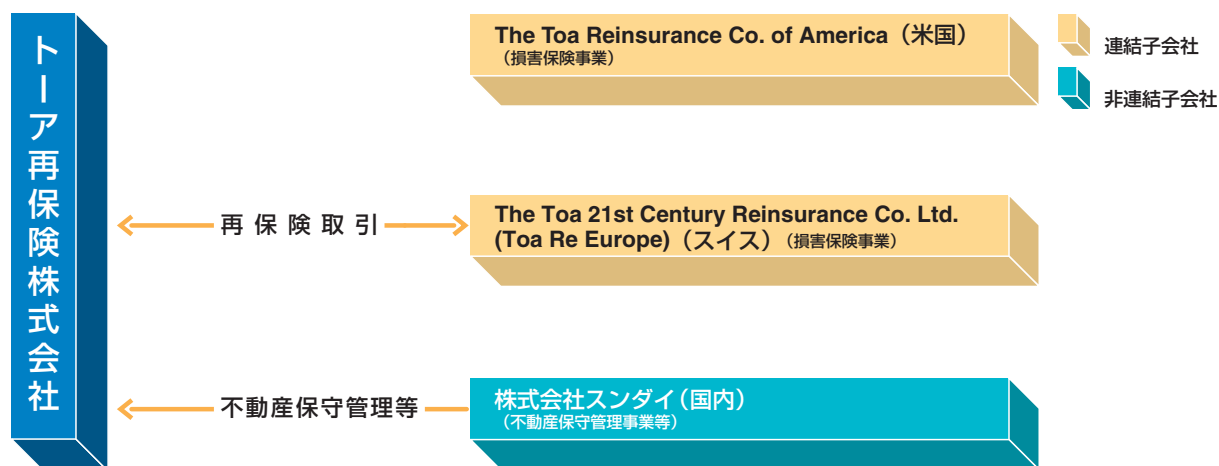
トーア再保険株式会社

The Toa Reinsurance Co. of America（米国）
（損害保険事業）

連結子会社

非連結子会社

再保険取引

The Toa 21st Century Reinsurance Co. Ltd. (Toa Re Europe)（スイス）（損害保険事業）

不動産保守管理等

株式会社スンダイ（国内）
（不動産保守管理事業等）